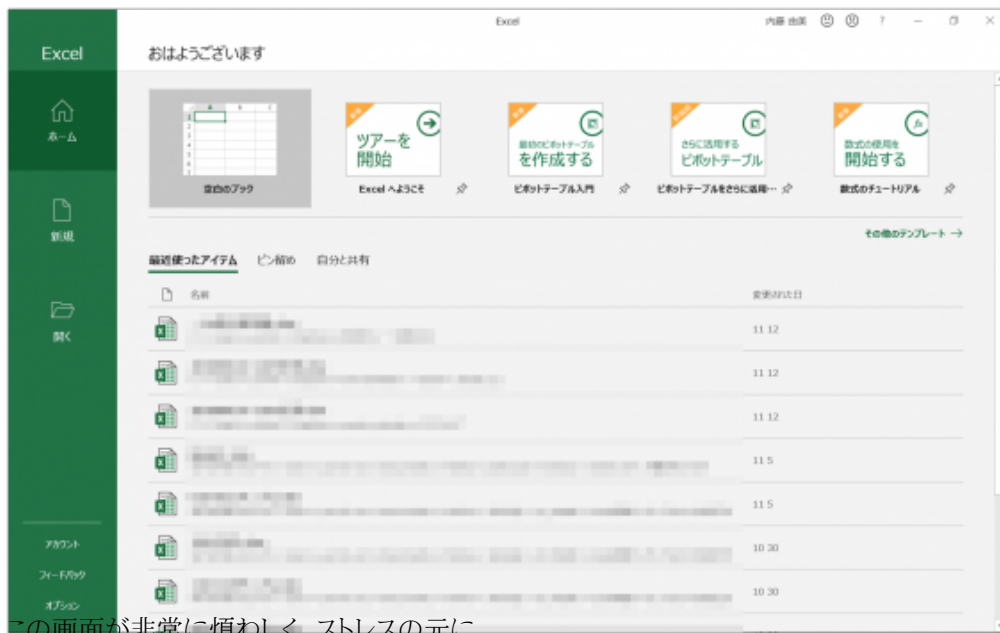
Excel

Excel

内藤 由美 ? – ❐ ×

ホーム

新規

開く

アカウント

フィードバック

オプション

おはようございます

空白のブック

ツアーを開始

Excel へようこそ

最初のピボットテーブルを作成する

ピボットテーブル入門

さらに活用するピボットテーブル

ピボットテーブルをさらに活用…

数式の使用を開始する

数式のチュートリアル

その他のテンプレート →

最近使ったアイテム　ピン留め　自分と共有

名前

変更された日

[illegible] 11 12

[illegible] 11 12

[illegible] 11 12

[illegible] 11 5

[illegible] 11 5

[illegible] 10 30

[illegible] 10 30

この画面が非常に煩わしく、ストレスの元に